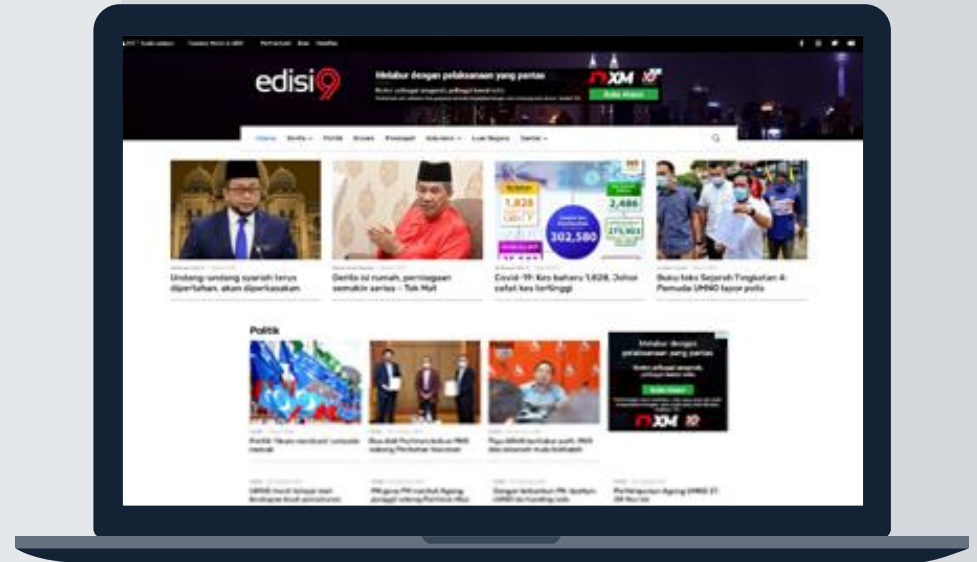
edisi9

Melabur dengan pelaksanaan yang pantas

XM

Buka Akaun

Utama Berita Politik Bisnes Pendapat Hiburan Luar Negara Santai

Undang-undang syariah terus diperkasa, akan diperkasakan

Berita isi rumah, perniagaan semakin serius – Tok Mat

1,828

2,486

302,580

Covid-19: Kes baharu 1,828, Johor catat kes tertinggi

Buku teks Sejarah Tingkatan 4: Pemuda UMNO lapor polis

Politik

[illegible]

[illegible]

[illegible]

Melabur dengan pelaksanaan yang pantas

Buka Akaun

XM

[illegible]

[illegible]

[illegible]

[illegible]